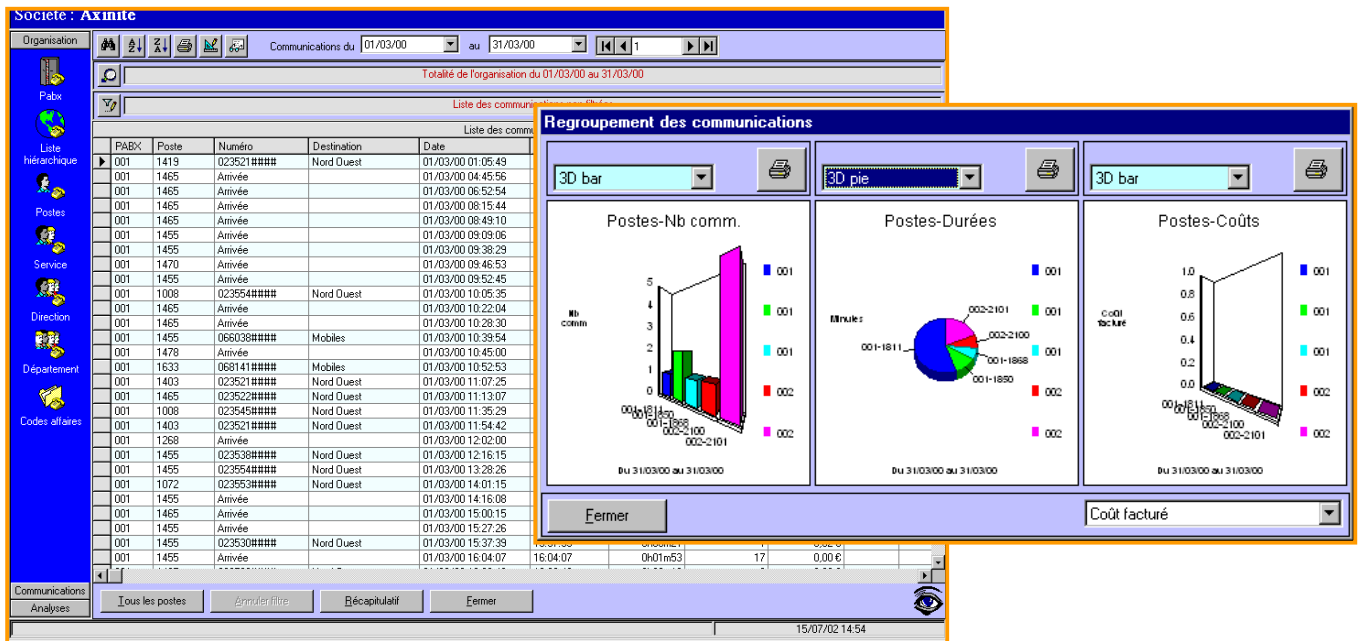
Société : Axinite

Organisation

Pabx

Liste hiérarchique

Postes

Service

Direction

Département

Codes affaires

Communications

Analyses

Communications du 01/03/00 au 31/03/00 1

Totalité de l'organisation du 01/03/00 au 31/03/00

Liste des communications non filtrée

Liste des comm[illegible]

| PABX | Poste | Numéro | Destination | Date |
|---|---|---|---|---|
| 001 | 1419 | 023521#### | Nord Ouest | 01/03/00 01:05:49 |
| 001 | 1465 | Arrivée | | 01/03/00 04:45:56 |
| 001 | 1465 | Arrivée | | 01/03/00 06:52:54 |
| 001 | 1465 | Arrivée | | 01/03/00 08:15:44 |
| 001 | 1465 | Arrivée | | 01/03/00 08:49:10 |
| 001 | 1455 | Arrivée | | 01/03/00 09:09:06 |
| 001 | 1455 | Arrivée | | 01/03/00 09:38:29 |
| 001 | 1470 | Arrivée | | 01/03/00 09:46:53 |
| 001 | 1455 | Arrivée | | 01/03/00 09:52:45 |
| 001 | 1008 | 023554#### | Nord Ouest | 01/03/00 10:05:35 |
| 001 | 1465 | Arrivée | | 01/03/00 10:22:04 |
| 001 | 1465 | Arrivée | | 01/03/00 10:28:30 |
| 001 | 1455 | 066038#### | Mobiles | 01/03/00 10:39:54 |
| 001 | 1478 | Arrivée | | 01/03/00 10:45:00 |
| 001 | 1633 | 068141#### | Mobiles | 01/03/00 10:52:53 |
| 001 | 1403 | 023521#### | Nord Ouest | 01/03/00 11:07:25 |
| 001 | 1465 | 023522#### | Nord Ouest | 01/03/00 11:13:07 |
| 001 | 1008 | 023545#### | Nord Ouest | 01/03/00 11:35:29 |
| 001 | 1403 | 023521#### | Nord Ouest | 01/03/00 11:54:42 |
| 001 | 1268 | Arrivée | | 01/03/00 12:02:00 |
| 001 | 1455 | 023538#### | Nord Ouest | 01/03/00 12:16:15 |
| 001 | 1455 | 023554#### | Nord Ouest | 01/03/00 13:28:26 |
| 001 | 1072 | 023553#### | Nord Ouest | 01/03/00 14:01:15 |
| 001 | 1455 | Arrivée | | 01/03/00 14:16:08 |
| 001 | 1465 | Arrivée | | 01/03/00 15:00:15 |
| 001 | 1455 | Arrivée | | 01/03/00 15:27:26 |
| 001 | 1455 | 023530#### | Nord Ouest | 01/03/00 15:37:39 |
| 001 | 1455 | Arrivée | | 01/03/00 16:04:07 | 16:04:07 | 0h01m53 | 17 | 0,00 € |

Tous les postes | Annuler filtre | Récapitulatif | Fermer

15/07/02 14:54

Regroupement des communications

3D bar | 3D pie | 3D bar

Postes-Nb comm.
Nb comm
5 4 3 2 1 0
001-1811 001-1850 001-1868 002-2100 002-2101
001 001 001 002 002
Du 31/03/00 au 31/03/00

Postes-Durées
Minutes
002-2101 002-2100 001-1868 001-1850 001-1811
001 001 001 002 002
Du 31/03/00 au 31/03/00

Postes-Coûts
Coût facturé
1.0 0.8 0.6 0.4 0.2 0.0
001-1811 001-1850 001-1868 002-2100 002-2101
001 001 001 002 002
Du 31/03/00 au 31/03/00

Fermer

Coût facturé